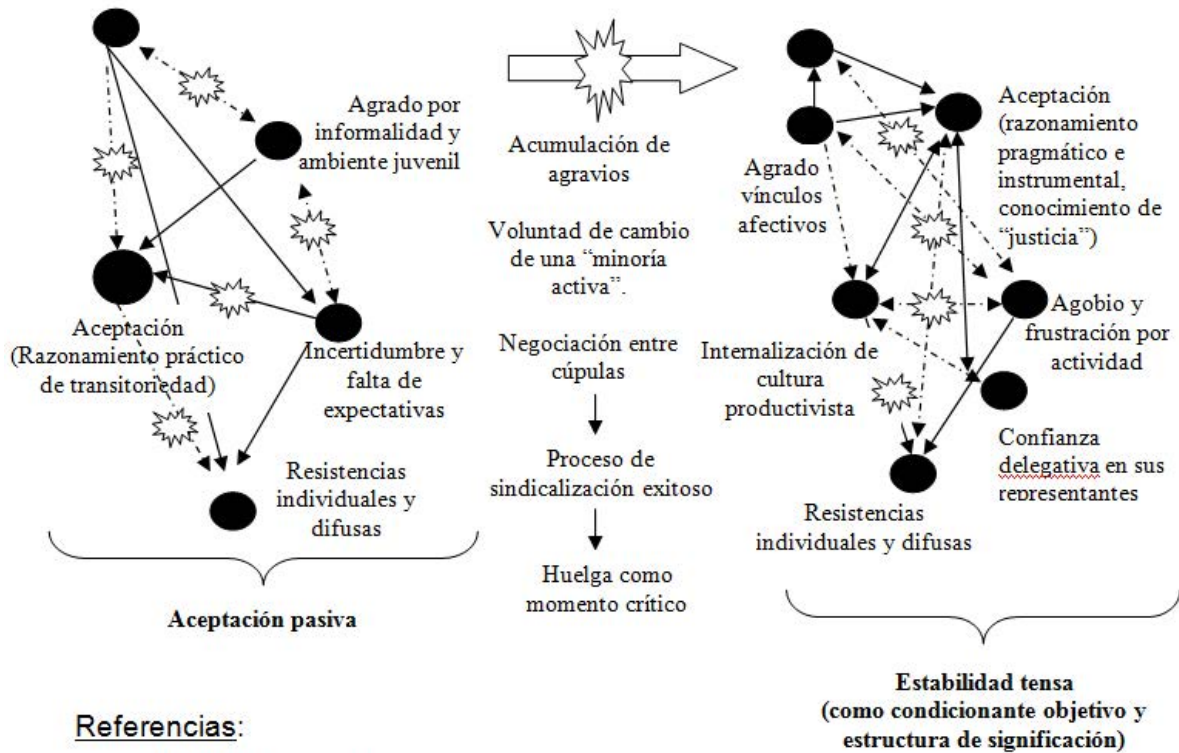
Agrado por informalidad y ambiente juvenil

Aceptación (Razonamiento práctico de transitoriedad)

Incertidumbre y falta de expectativas

Resistencias individuales y difusas

Aceptación pasiva

Acumulación de agravios

Voluntad de cambio de una "minoría activa".

Negociación entre cúpulas

Proceso de sindicalización exitoso

Huelga como momento crítico

Agrado vínculos afectivos

Aceptación (razonamiento pragmático e instrumental, conocimiento de "justicia")

Agobio y frustración por actividad

Internalización de cultura productivista

Confianza delegativa en sus representantes

Resistencias individuales y difusas

Estabilidad tensa (como condicionante objetivo y estructura de significación)

Referencias: